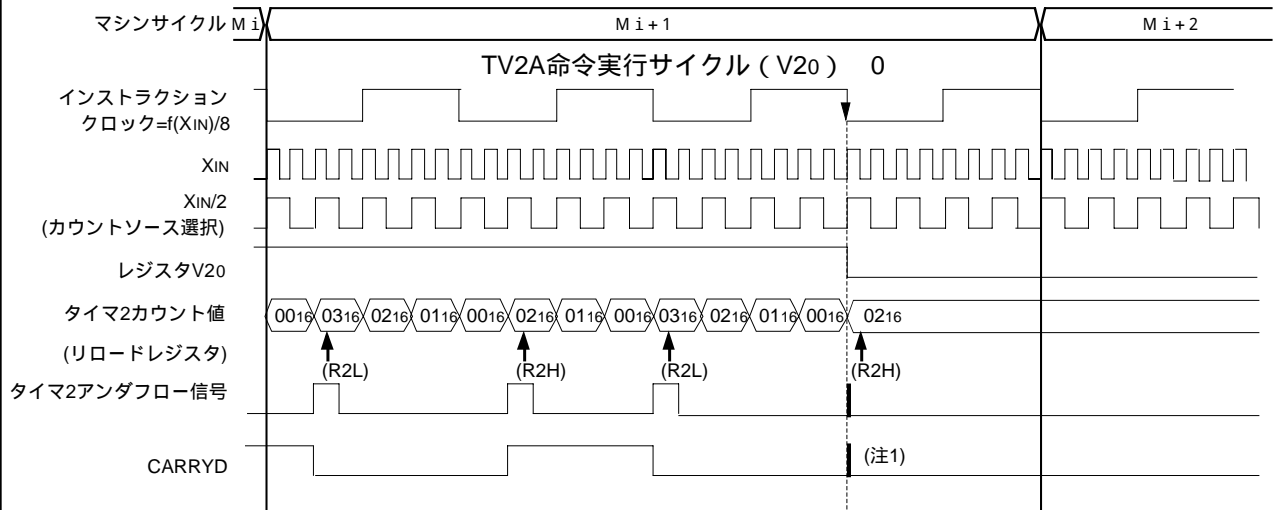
マシンサイクル
M i
M i + 1
M i + 2

TV2A命令実行サイクル ( $V2_0$ ) 0

インストラクション クロック=f($X_{IN}$)/8

$X_{IN}$

$X_{IN}$/2 (カウントソース選択)

レジスタ$V2_0$

タイマ2カウント値

$00_{16}$ $03_{16}$ $02_{16}$ $01_{16}$ $00_{16}$ $02_{16}$ $01_{16}$ $00_{16}$ $03_{16}$ $02_{16}$ $01_{16}$ $00_{16}$ $02_{16}$

(リロードレジスタ)

(R2L) (R2H) (R2L) (R2H)

タイマ2アンダフロー信号

CARRYD

(注1)